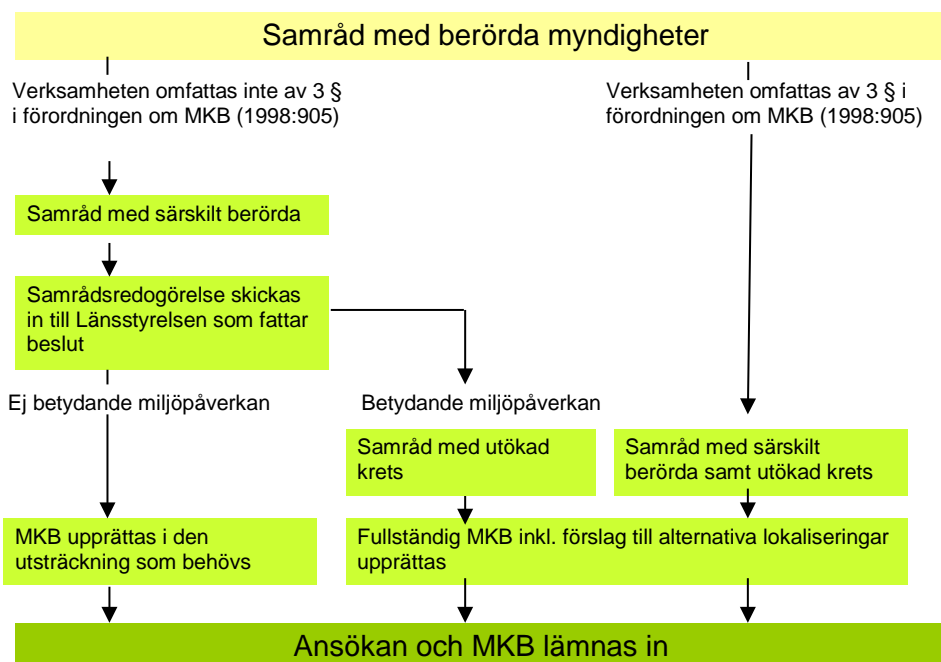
Samråd med berörda myndigheter

Verksamheten omfattas inte av 3 § i förordningen om MKB (1998:905)

Verksamheten omfattas av 3 § i förordningen om MKB (1998:905)

Samråd med särskilt berörda

Samrådsredogörelse skickas in till Länsstyrelsen som fattar beslut

Ej betydande miljöpåverkan

Betydande miljöpåverkan

Samråd med utökad krets

Samråd med särskilt berörda samt utökad krets

MKB upprättas i den utsträckning som behövs

Fullständig MKB inkl. förslag till alternativa lokaliseringar upprättas

Ansökan och MKB lämnas in